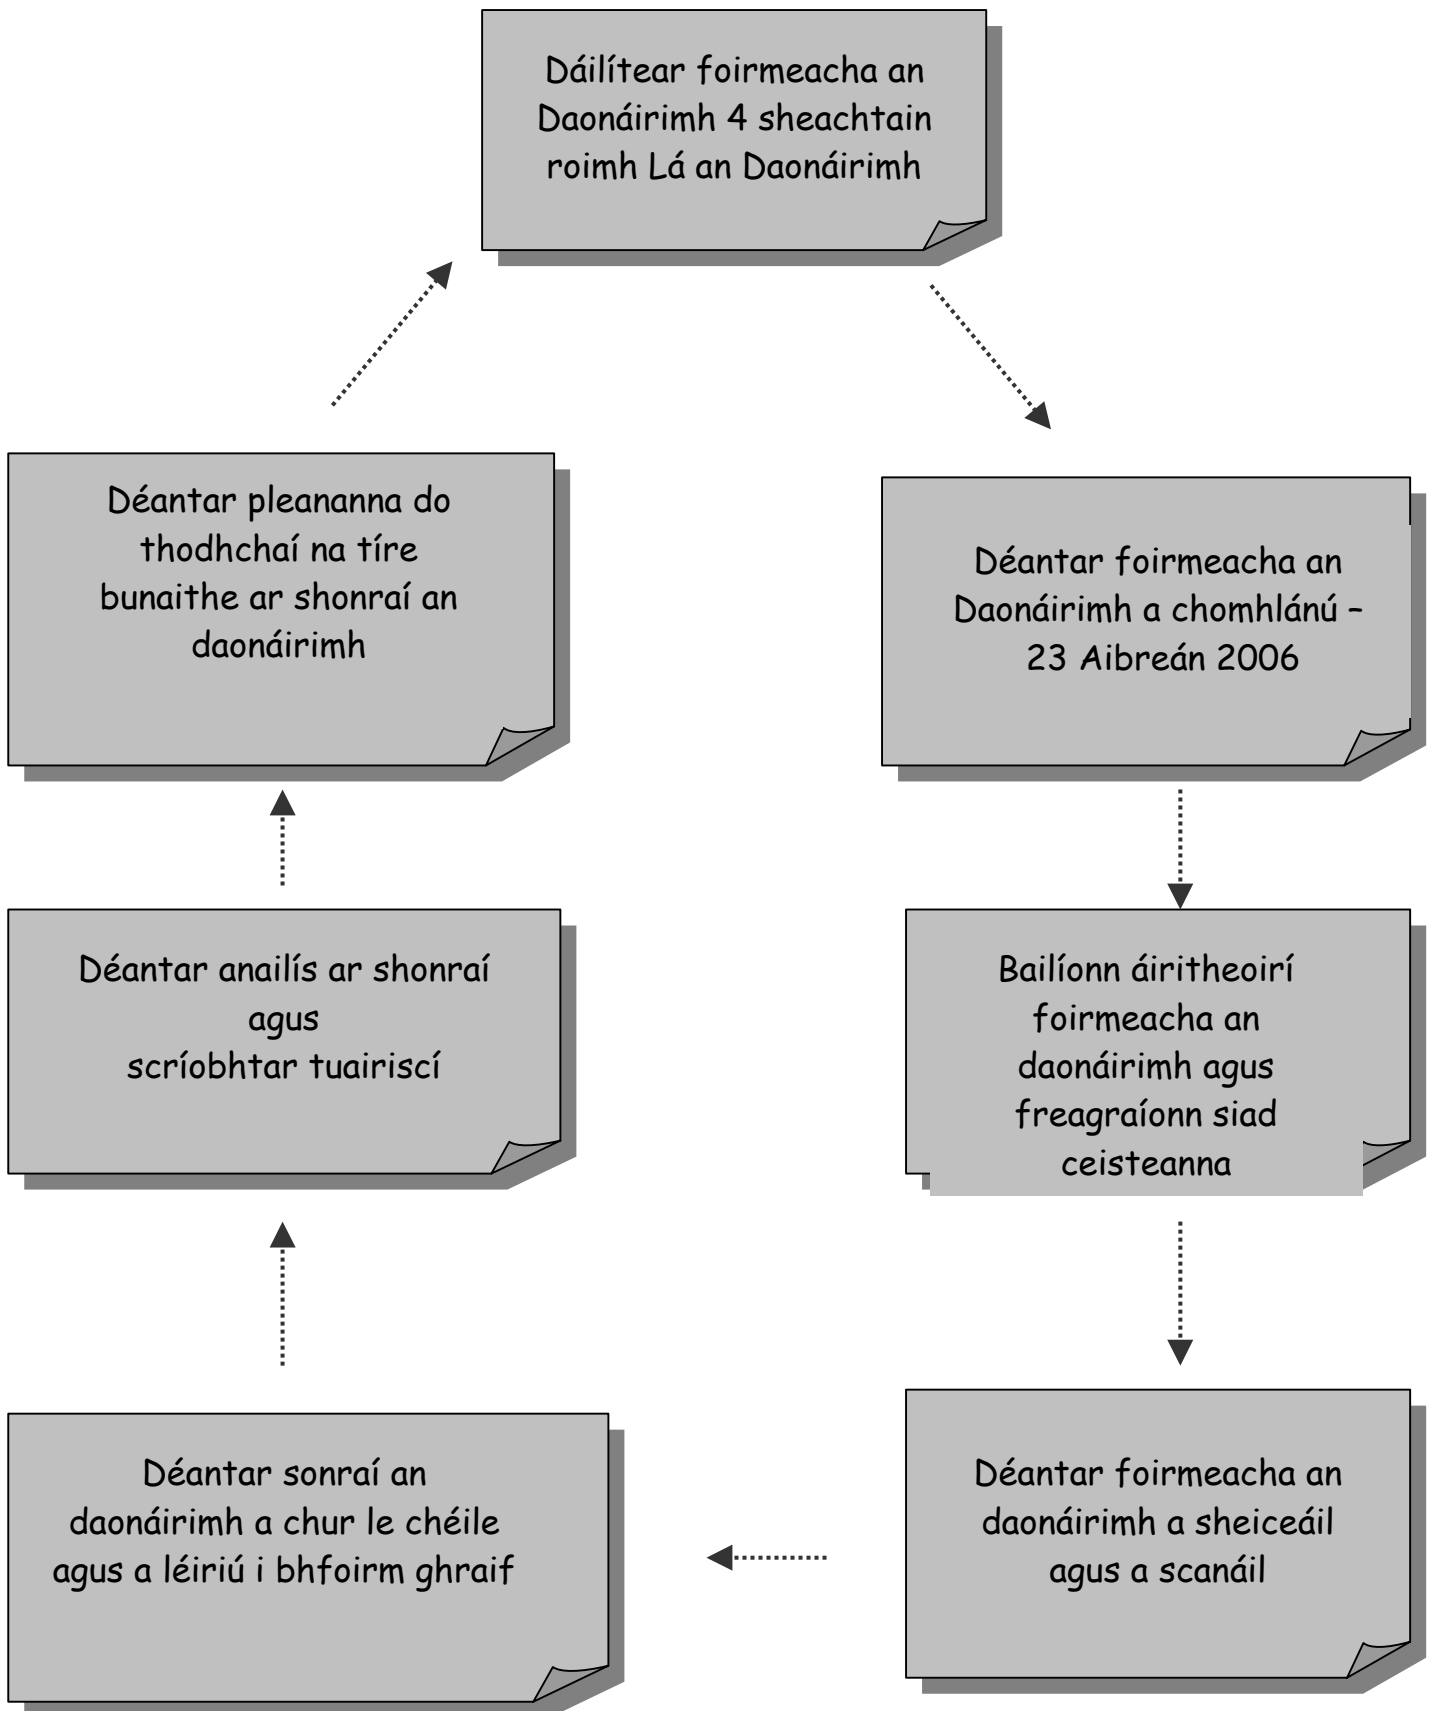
Dáilítear foirmeacha an Daonáirimh 4 sheachtain roimh Lá an Daonáirimh

Déantar foirmeacha an Daonáirimh a chomhlánú – 23 Aibreán 2006

Bailíonn áiritheoirí foirmeacha an daonáirimh agus freagraíonn siad ceisteanna

Déantar foirmeacha an daonáirimh a sheiceáil agus a scanáil

Déantar sonraí an daonáirimh a chur le chéile agus a léiriú i bhfoirm ghraif

Déantar anailís ar shonraí agus scríobhtar tuairiscí

Déantar pleananna do thodhchaí na tíre bunaithe ar shonraí an daonáirimh